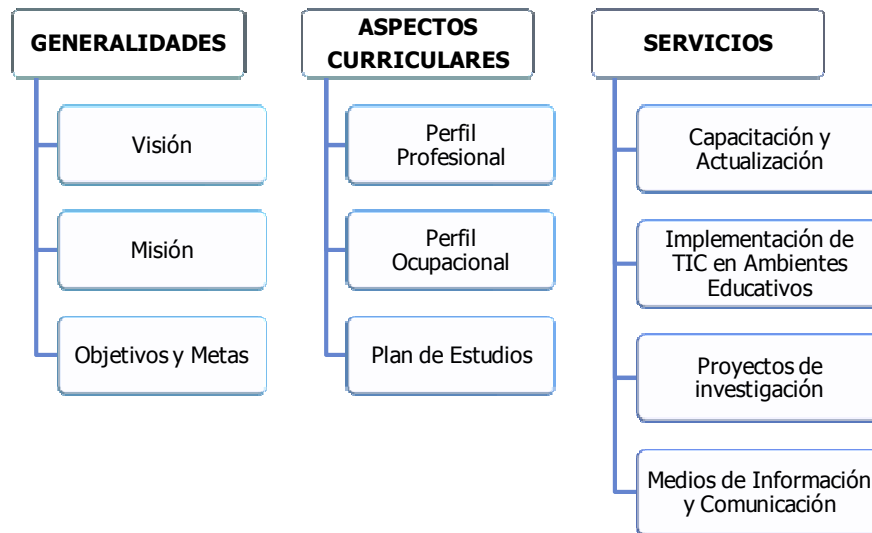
GENERALIDADES

Visión

Misión

Objetivos y Metas

ASPECTOS CURRICULARES

Perfil Profesional

Perfil Ocupacional

Plan de Estudios

SERVICIOS

Capacitación y Actualización

Implementación de TIC en Ambientes Educativos

Proyectos de investigación

Medios de Información y Comunicación